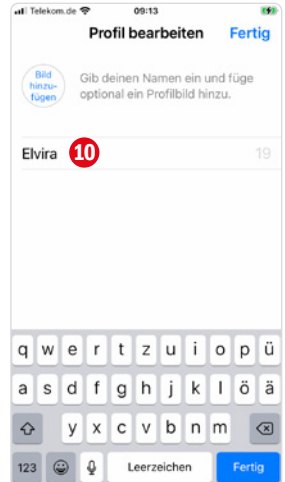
Telekom.de 09:13

Profil bearbeiten Fertig

Bild hinzufügen

Gib deinen Namen ein und füge optional ein Profilbild hinzu.

Elvira 10 19

q w e r t z u i o p ü
a s d f g h j k l ö ä
y x c v b n m
123 Leerzeichen Fertig